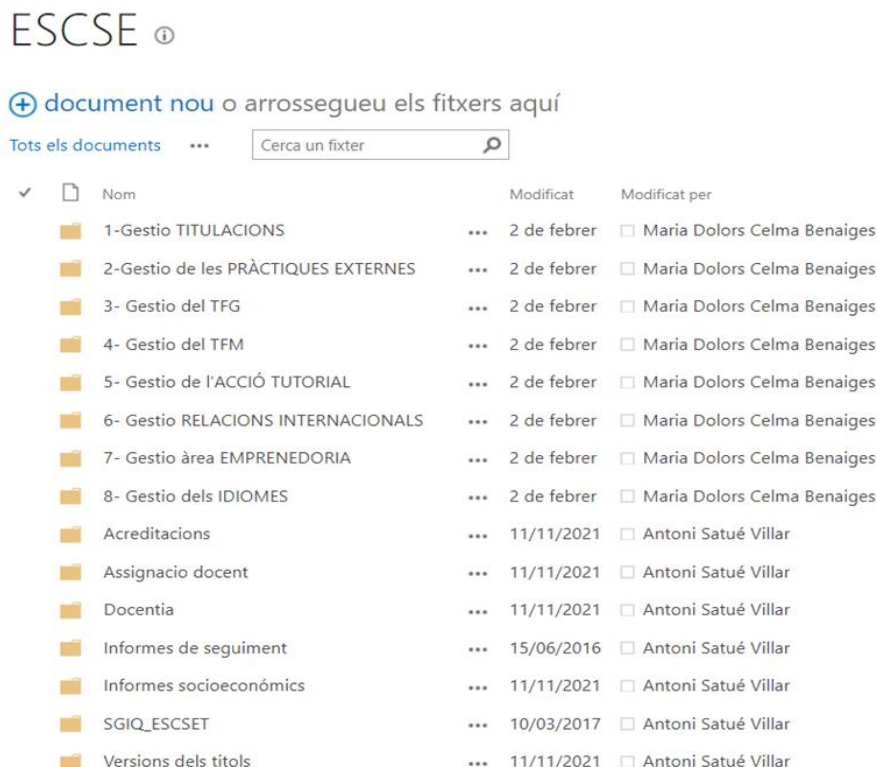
ESCSE ⓘ

⊕ document nou o arrossegueu els fitxers aquí

Tots els documents ••• Cerca un fixter

| ✓ | Nom | | Modificat | Modificat per |
|---|---|---|---|---|
| | 1-Gestio TITULACIONS | ••• | 2 de febrer | Maria Dolors Celma Benaiges |
| | 2-Gestio de les PRÀCTIQUES EXTERNES | ••• | 2 de febrer | Maria Dolors Celma Benaiges |
| | 3- Gestio del TFG | ••• | 2 de febrer | Maria Dolors Celma Benaiges |
| | 4- Gestio del TFM | ••• | 2 de febrer | Maria Dolors Celma Benaiges |
| | 5- Gestio de l'ACCIÓ TUTORIAL | ••• | 2 de febrer | Maria Dolors Celma Benaiges |
| | 6- Gestio RELACIONS INTERNACIONALS | ••• | 2 de febrer | Maria Dolors Celma Benaiges |
| | 7- Gestio àrea EMPRENEDORIA | ••• | 2 de febrer | Maria Dolors Celma Benaiges |
| | 8- Gestio dels IDIOMES | ••• | 2 de febrer | Maria Dolors Celma Benaiges |
| | Acreditacions | ••• | 11/11/2021 | Antoni Satué Villar |
| | Assignacio docent | ••• | 11/11/2021 | Antoni Satué Villar |
| | Docentia | ••• | 11/11/2021 | Antoni Satué Villar |
| | Informes de seguiment | ••• | 15/06/2016 | Antoni Satué Villar |
| | Informes socioeconómics | ••• | 11/11/2021 | Antoni Satué Villar |
| | SGIQ_ESCSET | ••• | 10/03/2017 | Antoni Satué Villar |
| | Versions dels titols | ••• | 11/11/2021 | Antoni Satué Villar |